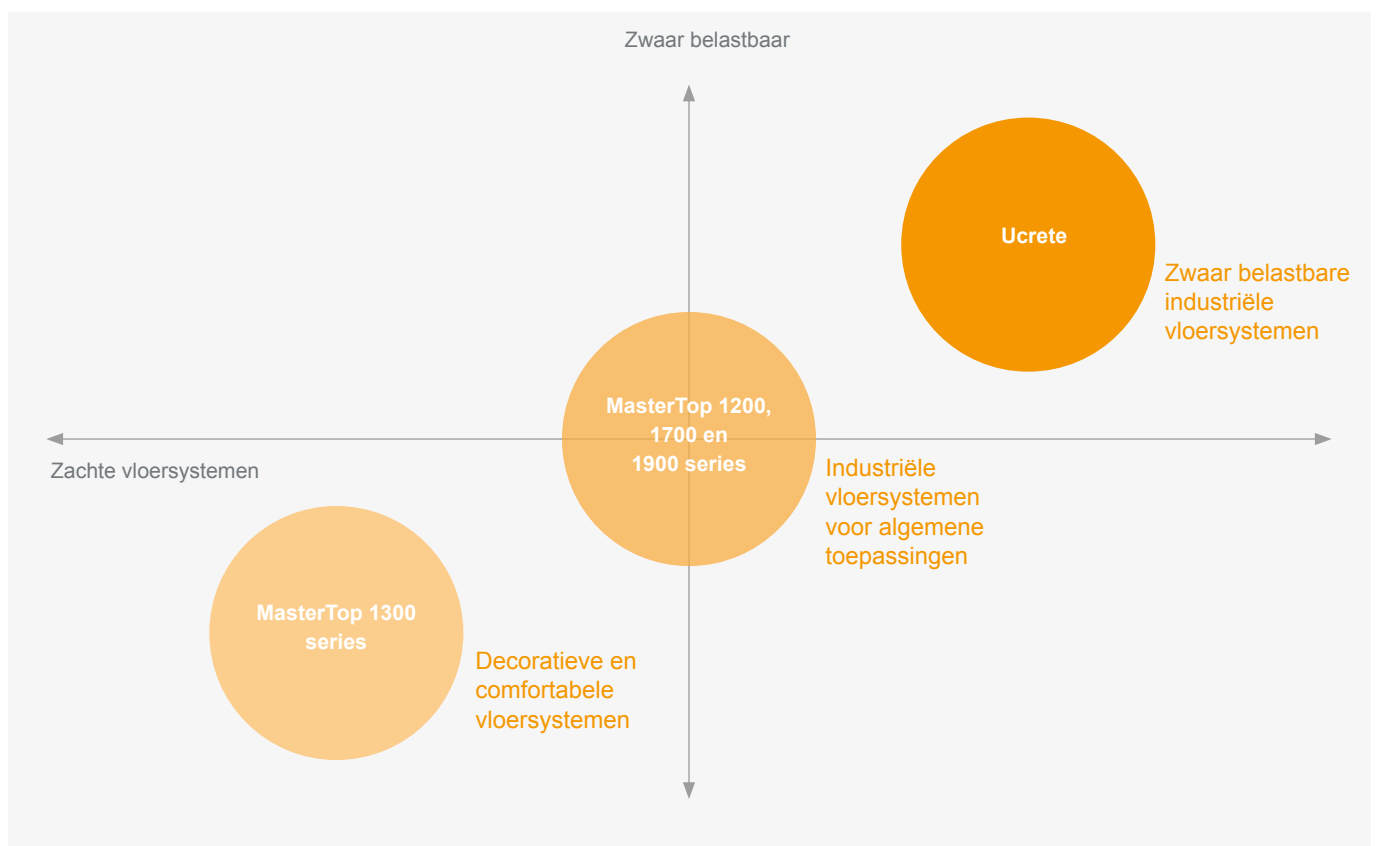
Zwaar belastbaar

Ucrete

Zwaar belastbare industriële vloersystemen

MasterTop 1200, 1700 en 1900 series

Zachte vloersystemen

Industriële vloersystemen voor algemene toepassingen

MasterTop 1300 series

Decoratieve en comfortabele vloersystemen